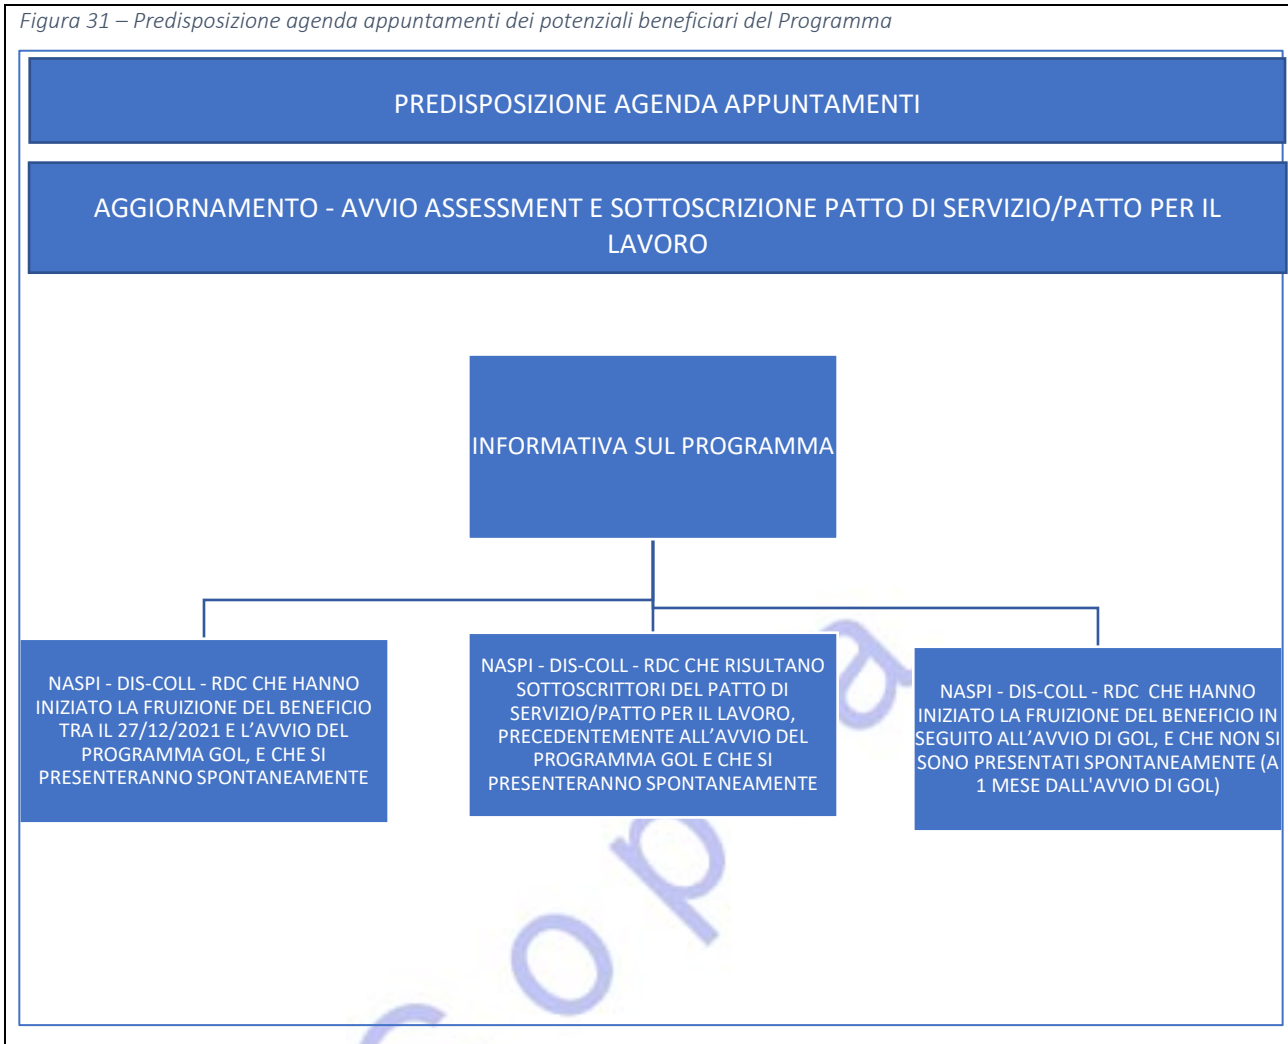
Figura 31 – Predisposizione agenda appuntamenti dei potenziali beneficiari del Programma

PREDISPOSIZIONE AGENDA APPUNTAMENTI

AGGIORNAMENTO - AVVIO ASSESSMENT E SOTTOSCRIZIONE PATTO DI SERVIZIO/PATTO PER IL LAVORO

INFORMATIVA SUL PROGRAMMA

NASPI - DIS-COLL - RDC CHE HANNO INIZIATO LA FRUIZIONE DEL BENEFICIO TRA IL 27/12/2021 E L'AVVIO DEL PROGRAMMA GOL, E CHE SI PRESENTERANNO SPONTANEAMENTE

NASPI - DIS-COLL - RDC CHE RISULTANO SOTTOSCRITTORI DEL PATTO DI SERVIZIO/PATTO PER IL LAVORO, PRECEDENTEMENTE ALL'AVVIO DEL PROGRAMMA GOL E CHE SI PRESENTERANNO SPONTANEAMENTE

NASPI - DIS-COLL - RDC CHE HANNO INIZIATO LA FRUIZIONE DEL BENEFICIO IN SEGUITO ALL'AVVIO DI GOL, E CHE NON SI SONO PRESENTATI SPONTANEAMENTE (A 1 MESE DALL'AVVIO DI GOL)

copia